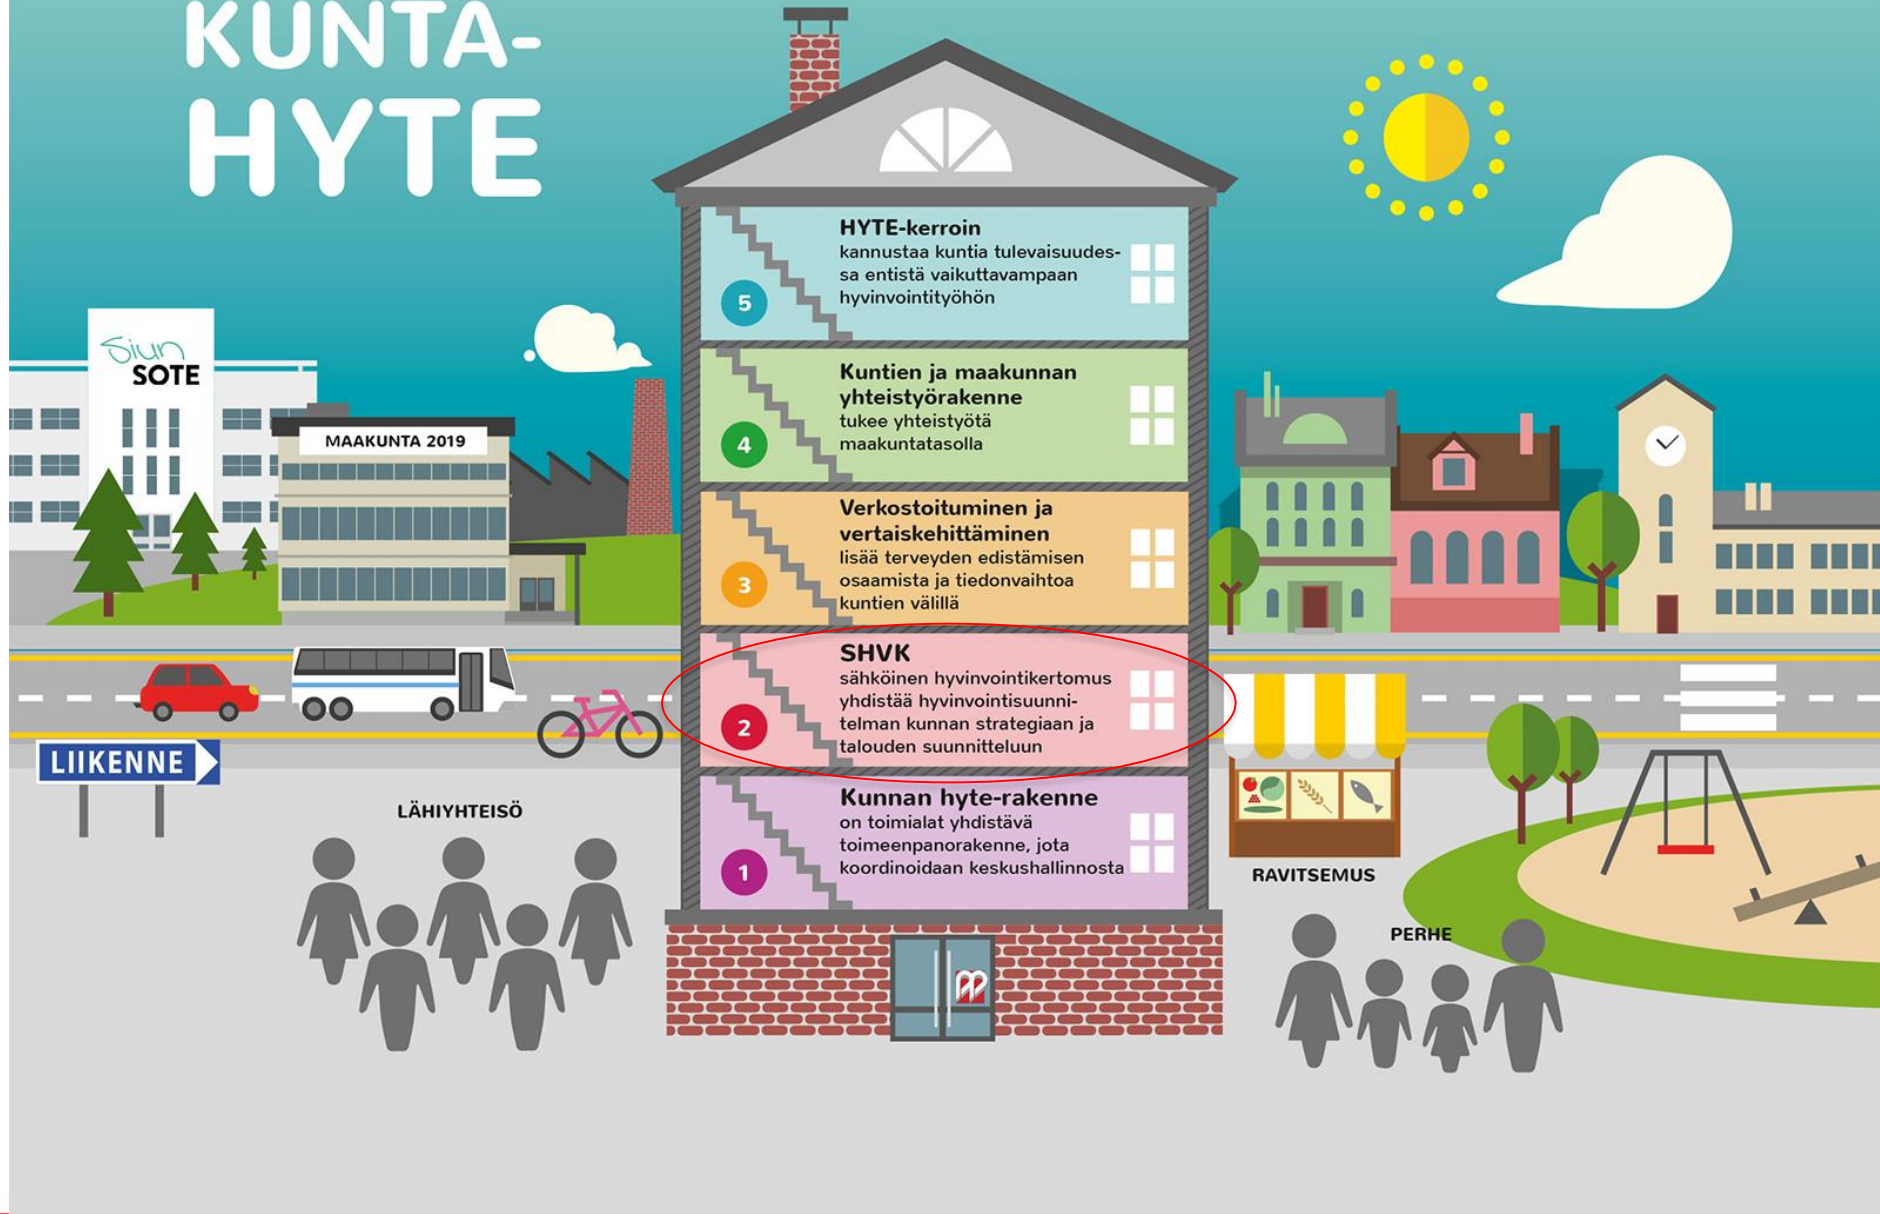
KUNTA-HYTE

Siun SOTE

MAAKUNTA 2019

5
HYTE-kerroin
kannustaa kuntia tulevaisuudessa entistä vaikuttavampaan hyvinvointityöhön

4
Kuntien ja maakunnan yhteistyörakenne
tukee yhteistyötä maakuntatasolla

3
Verkostoituminen ja vertaiskehittäminen
lisää terveyden edistämisen osaamista ja tiedonvaihtoa kuntien välillä

2
SHVK
sähköinen hyvinvointikertomus yhdistää hyvinvointisuunnitelman kunnan strategiaan ja talouden suunnitteluun

1
Kunnan hyte-rakenne
on toimialat yhdistävä toimeenpanorakenne, jota koordinoidaan keskushallinnosta

LIIKENNE

LÄHIYHTEISÖ

RAVITSEMUS

PERHE